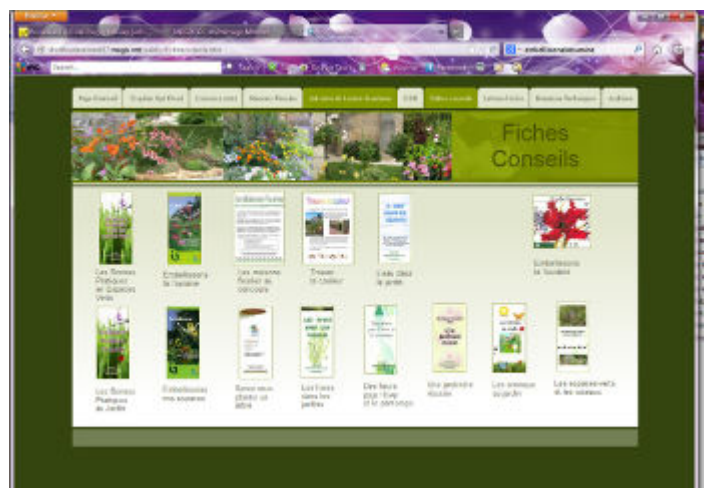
Fiches Conseils

Les Bonnes Pratiques en Espaces Verts

Embellissons la Touraine

Les maisons fleuries du concours

Trouver un conseil

Les Fiches du jardin

Embellissons la Touraine

Les Bonnes Pratiques du Jardin

Embellissons nos espaces

Savez-vous planter un arbre

Les fleurs dans les jardins

Des fleurs pour l'été et le printemps

Une prairie fleurie

Les animaux au jardin

Les espaces verts et les oiseaux